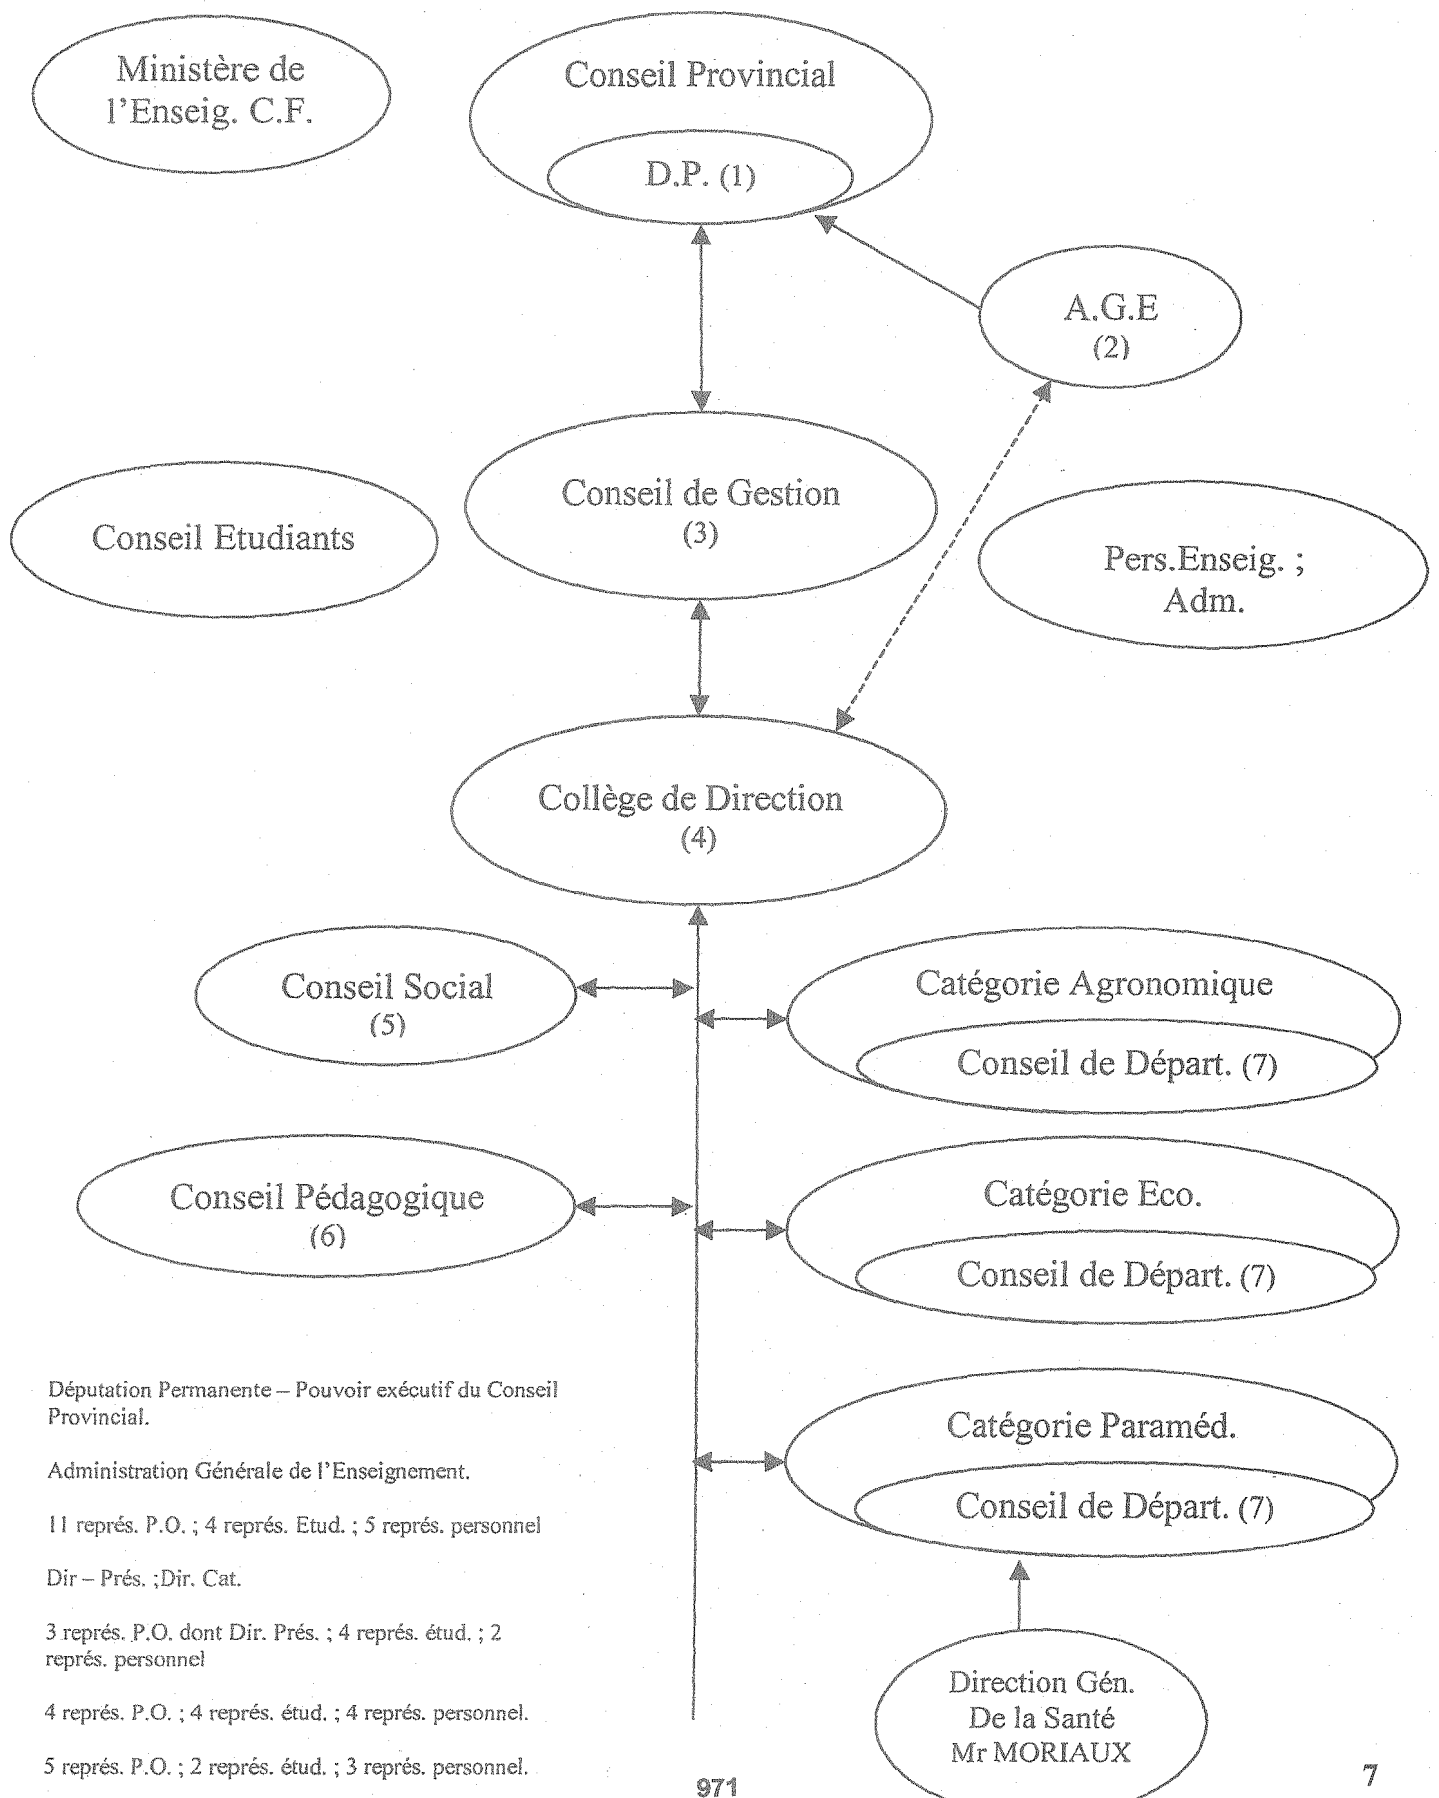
Ministère de l'Enseig. C.F.

Conseil Provincial

D.P. (1)

A.G.E
(2)

Conseil de Gestion
(3)

Conseil Etudiants

Pers.Enseig. ; Adm.

Collège de Direction
(4)

Conseil Social
(5)

Catégorie Agronomique

Conseil de Départ. (7)

Conseil Pédagogique
(6)

Catégorie Eco.

Conseil de Départ. (7)

Catégorie Paraméd.

Conseil de Départ. (7)

Direction Gén.
De la Santé
Mr MORIAUX

Députation Permanente – Pouvoir exécutif du Conseil Provincial.

Administration Générale de l'Enseignement.

11 représ. P.O. ; 4 représ. Etud. ; 5 représ. personnel

Dir – Prés. ;Dir. Cat.

3 représ. P.O. dont Dir. Prés. ; 4 représ. étud. ; 2 représ. personnel

4 représ. P.O. ; 4 représ. étud. ; 4 représ. personnel.

5 représ. P.O. ; 2 représ. étud. ; 3 représ. personnel.

971

7